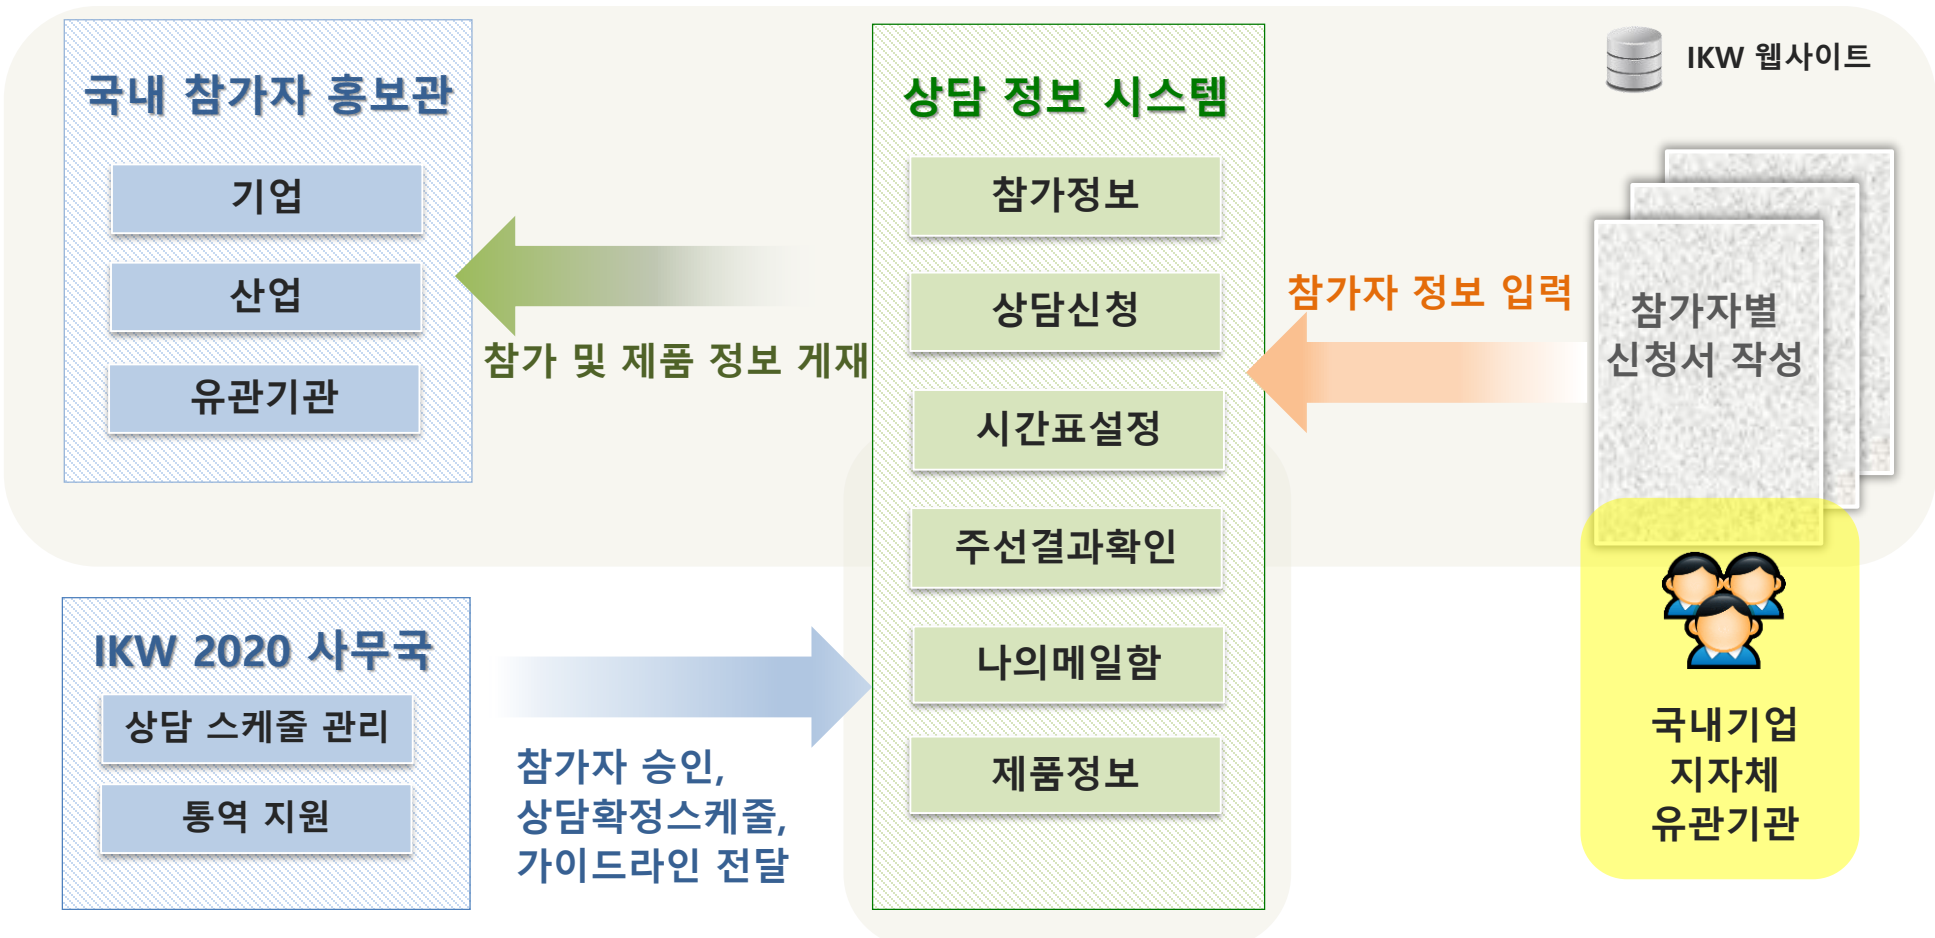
IKW 웹사이트

국내 참가자 홍보관

기업

산업

유관기관

참가 및 제품 정보 게재

상담 정보 시스템

참가정보

상담신청

시간표설정

주선결과확인

나의메일함

제품정보

참가자 정보 입력

참가자별 신청서 작성

국내기업
지자체
유관기관

IKW 2020 사무국

상담 스케줄 관리

통역 지원

참가자 승인,
상담확정스케줄,
가이드라인 전달